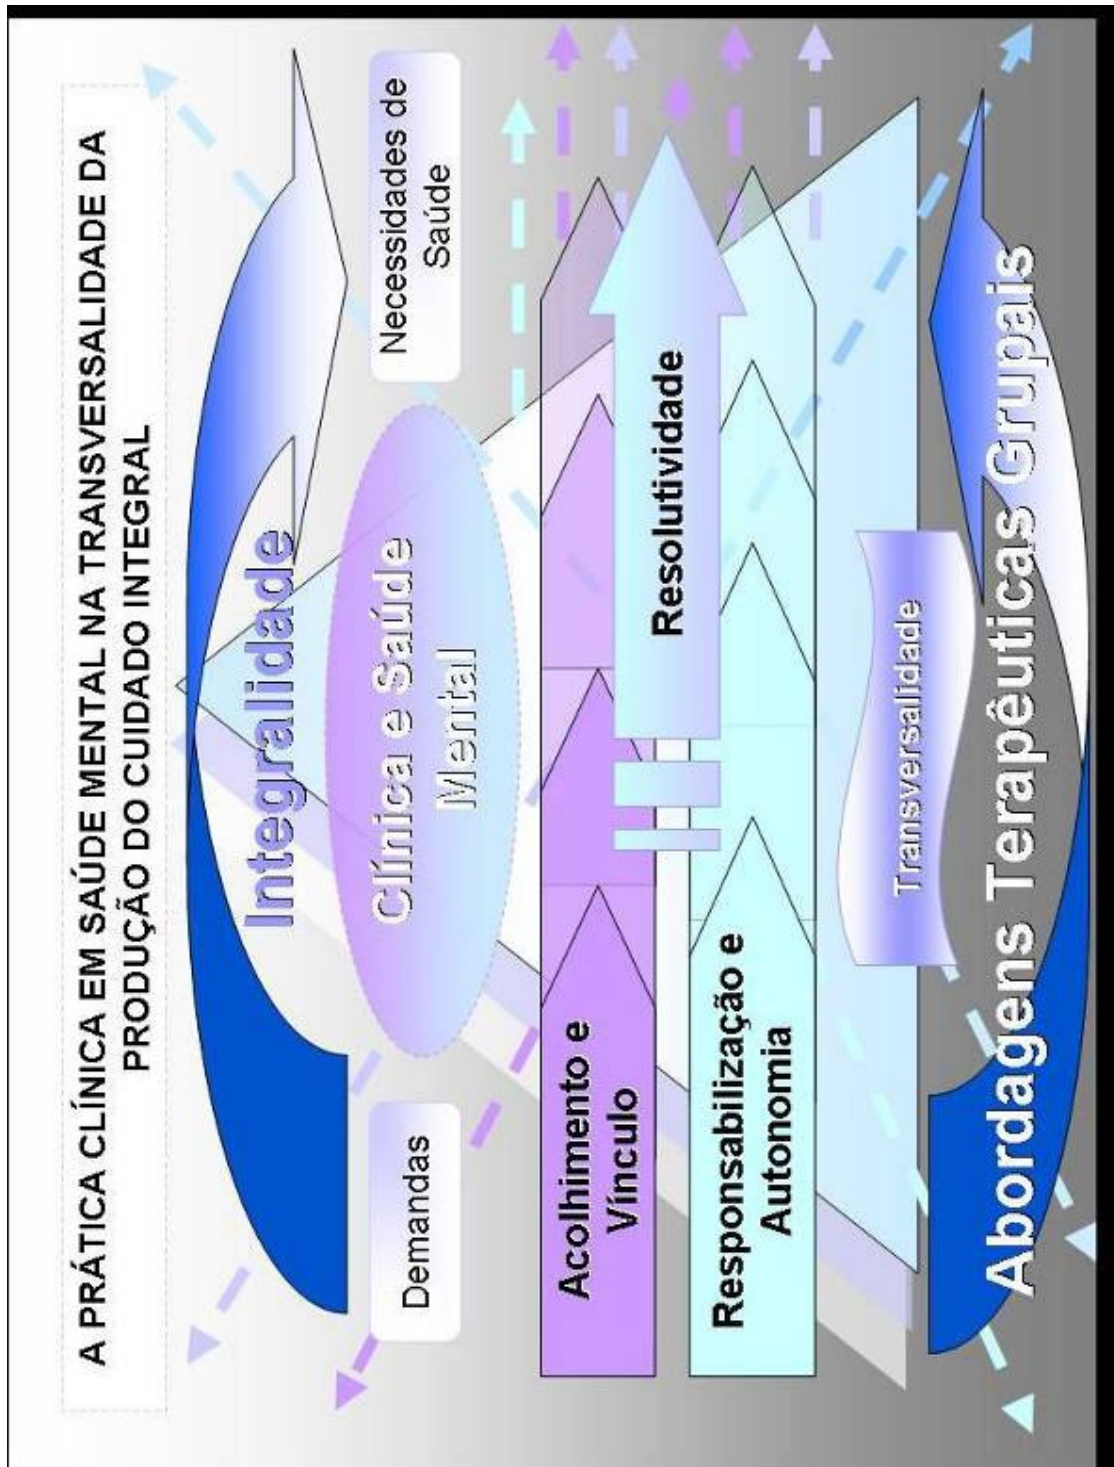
A PRÁTICA CLÍNICA EM SAÚDE MENTAL NA TRANSVERSALIDADE DA PRODUÇÃO DO CUIDADO INTEGRAL

Integralidade

Demandas

Necessidades de Saúde

Clínica e Saúde Mental

Acolhimento e Vínculo

Resolutividade

Responsabilização e Autonomia

Transversalidade

Abordagens Terapêuticas Grupais